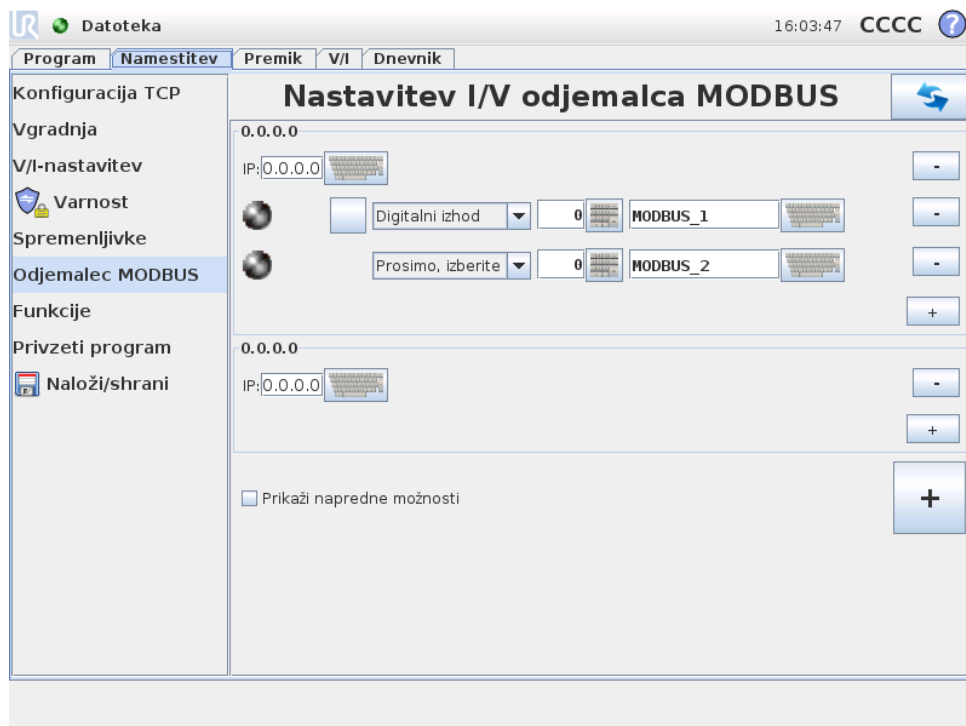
Datoteka 16:03:47 CCCC

Program | Namestitev | Premik | V/I | Dnevnik

Konfiguracija TCP
Vgradnja
V/I-nastavitev
Varnost
Spremenljivke
Odjemalec MODBUS
Funkcije
Privzeti program
Naloži/shrani

Nastavitev I/V odjemalca MODBUS

0.0.0.0
IP: 0.0.0.0 -
Digitalni izhod 0 MODBUS_1 -
Prosimo, izberite 0 MODBUS_2 -
+

0.0.0.0
IP: 0.0.0.0 -
+

Prikaži napredne možnosti
+